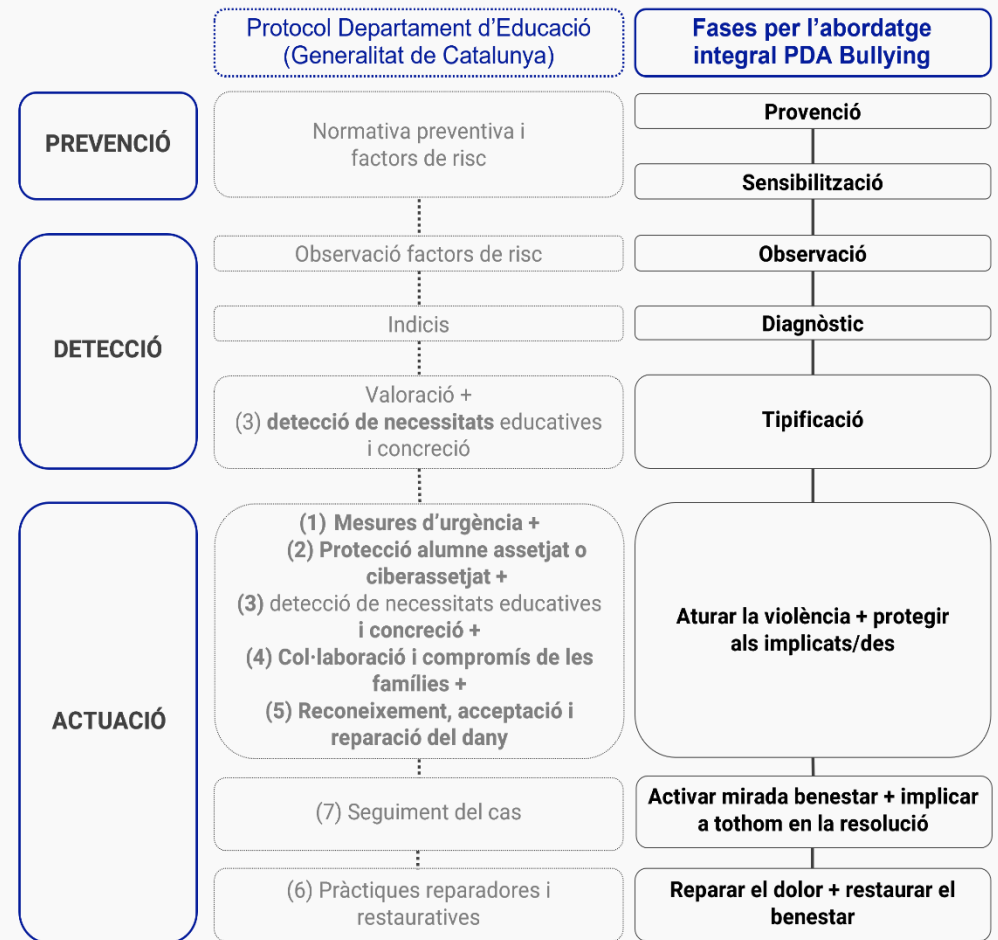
Protocol Departament d'Educació (Generalitat de Catalunya)

Fases per l'abordatge integral PDA Bullying

PREVENCIÓ

Normativa preventiva i factors de risc

Provenció

Sensibilització

DETECCIÓ

Observació factors de risc

Observació

Indicis

Diagnòstic

Valoració + (3) detecció de necessitats educatives i concreció

Tipificació

ACTUACIÓ

(1) Mesures d'urgència + (2) Protecció alumne assetjat o ciberassetjat + (3) detecció de necessitats educatives i concreció + (4) Col·laboració i compromís de les famílies + (5) Reconeixement, acceptació i reparació del dany

Aturar la violència + protegir als implicats/des

(7) Seguiment del cas

Activar mirada benestar + implicar a tothom en la resolució

(6) Pràctiques reparadores i restauratives

Reparar el dolor + restaurar el benestar